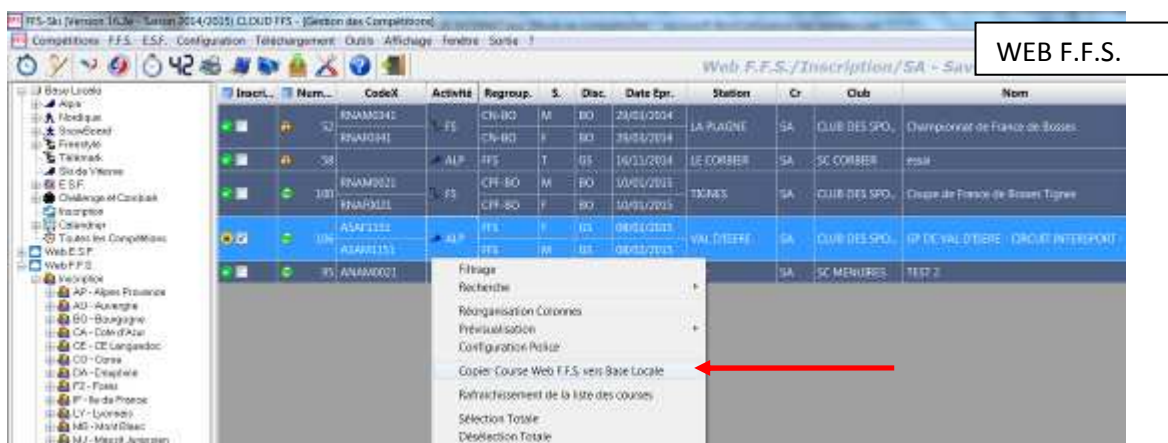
FFS-Ski [Version 16.3e - Saison 2014/2015] CLOUD FFS - [Gestion des Compétitions]
Compétitions F.F.S. E.S.F. Configuration Téléchargement Outils Affichage Fenêtre Sortie ?

Web F.F.S./Inscription/SA - Sav

WEB F.F.S.

Base Locale
Alpin
Nordique
SnowBoard
Freestyle
Télémark
Ski de Vitesse
E.S.F.
Challenge et Coupe
Inscription
Calendrier
Toutes les Compétitions
Web E.S.F.
Web F.F.S.
Inscription
AP - Alpes Provence
AU - Auvergne
BO - Bourgogne
CA - Cote d'Azur
CE - CE Languedoc
CO - Corse
DA - Dauphine
FZ - Fossi
IF - Ile de France
LY - Lyonnais
MB - Mont Blanc
MJ - Massif Jurassien

| Inscri... | Num... | CodeX | Activité | Regroup. | S. | Disc. | Date Epr. | Station | Cr | Club | Nom |
|---|---|---|---|---|---|---|---|---|---|---|---|
| | 52 | RNAM0341 / RNAF0341 | FS | CN-BO / CN-BO | M / F | BO / BO | 29/03/2014 / 29/03/2014 | LA PLAGNE | SA | CLUB DES SPO... | Championnat de France de Bosses |
| | 58 | | ALP | FFS | T | GS | 16/11/2014 | LE CORBIER | SA | SC CORBIER | essai |
| | 100 | RNAM0021 / RNAF0021 | FS | CPF-BO / CPF-BO | M / F | BO / BO | 10/01/2015 / 10/01/2015 | TIGNES | SA | CLUB DES SPO... | Coupe de France de Bosses Tignes |
| | 106 | A3AF1151 / A3AM1151 | ALP | FFS / FFS | F / M | GS / GS | 08/02/2015 / 08/02/2015 | VAL D'ISERE | SA | CLUB DES SPO... | SP DE VAL D'ISERE - CIRCUIT INTERSPORT |
| | 85 | ANAM0021 | | | | | | | SA | SC MENUIRES | TEST 2 |

Filtrage
Recherche
Réorganisation Colonnes
Prévisualisation
Configuration Police
Copier Course Web F.F.S. vers Base Locale
Rafraichissement de la liste des courses
Sélection Totale
Désélection Totale